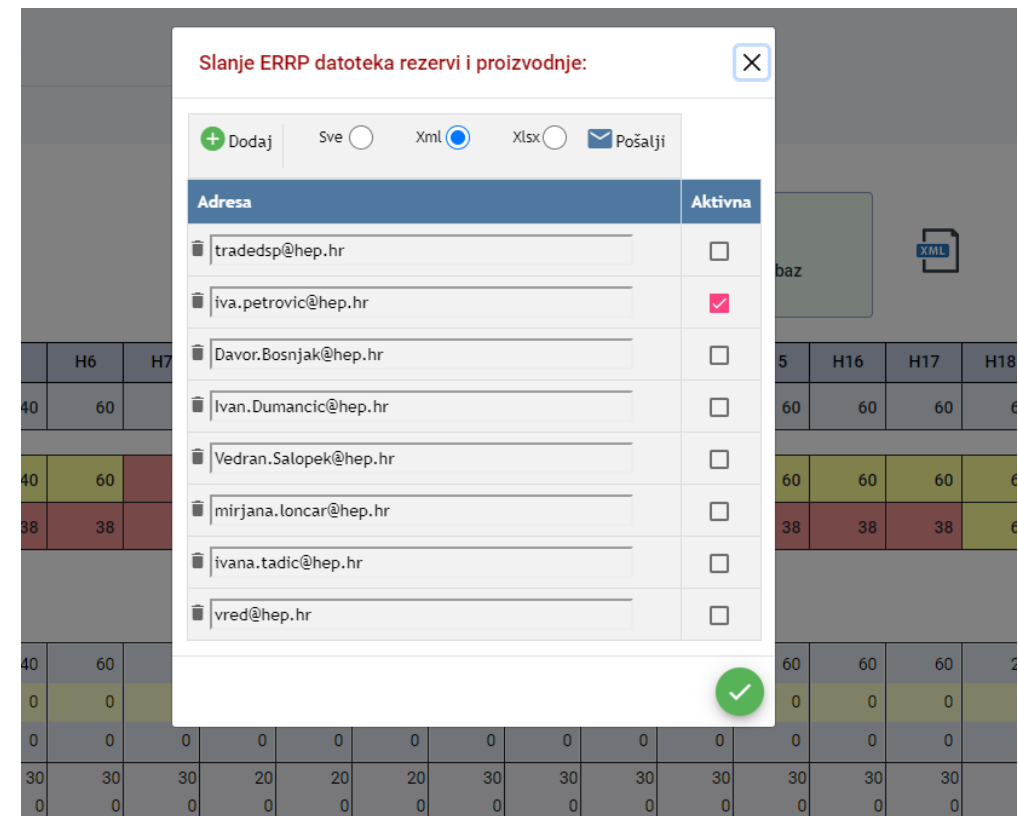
Slanje ERRP datoteka rezervi i proizvodnje:

Dodaj Sve Xml Xlsx Pošalji

| Adresa | Aktivna |
|---|---|
| tradedsp@hep.hr | |
| iva.petrovic@hep.hr | ✓ |
| Davor.Bosnjak@hep.hr | |
| Ivan.Dumancic@hep.hr | |
| Vedran.Salopek@hep.hr | |
| mirjana.loncar@hep.hr | |
| ivana.tadic@hep.hr | |
| vred@hep.hr | |

baz
XML

| | H6 | H7 | | | | | | | | 5 | H16 | H17 | H18 |
|---|---|---|---|---|---|---|---|---|---|---|---|---|---|
| 40 | 60 | | | | | | | | | 60 | 60 | 60 | 6 |
| 40 | 60 | | | | | | | | | 60 | 60 | 60 | 6 |
| 38 | 38 | | | | | | | | | 38 | 38 | 38 | 6 |
| 40 | 60 | | | | | | | | | 60 | 60 | 60 | 2 |
| 0 | 0 | | | | | | | | | 0 | 0 | 0 | |
| 0 | 0 | 0 | 0 | 0 | 0 | 0 | 0 | 0 | 0 | 0 | 0 | 0 | |
| 30 | 30 | 30 | 20 | 20 | 30 | 30 | 30 | 30 | 30 | 30 | 30 | 30 | |
| 0 | 0 | 0 | 0 | 0 | 0 | 0 | 0 | 0 | 0 | 0 | 0 | 0 | |